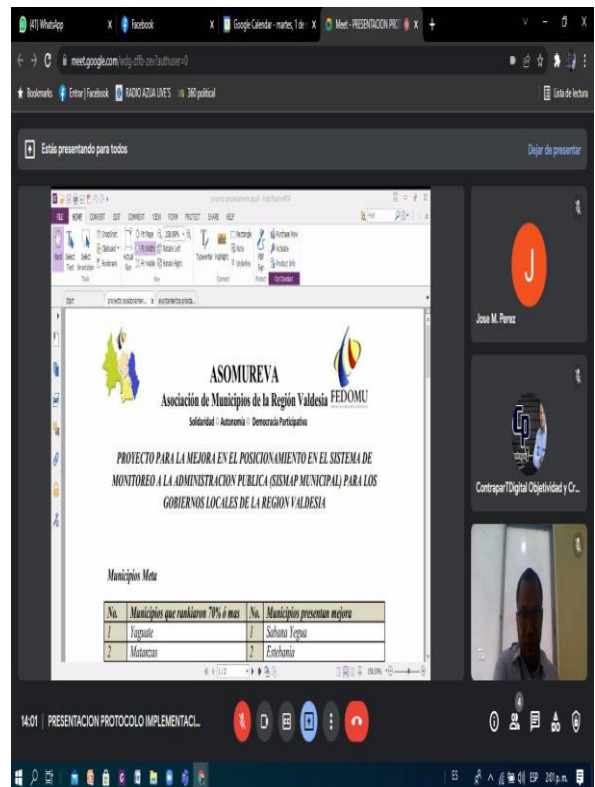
(41) WhatsApp
Facebook
Google Calendar - martes, 1 de
Meet - PRESENTACION PRO
meet.google.com/wdg-zffb-zev?authuser=0
Bookmarks
Entrar | Facebook
RADIO AZUA LIVE'S
360 political
Lista de lectura
Estás presentando para todos
Dejar de presentar

ASOMUREVA
Asociación de Municipios de la Región Valdesia
FEDOMU
Solidaridad ○ Autonomía ○ Democracia Participativa

PROYECTO PARA LA MEJORA EN EL POSICIONAMIENTO EN EL SISTEMA DE MONITOREO A LA ADMINISTRACION PUBLICA (SISMAP MUNICIPAL) PARA LOS GOBIERNOS LOCALES DE LA REGION VALDESIA

Municipios Meta

| No. | Municipios que rankiaron 70% ó mas | No. | Municipios presentan mejora |
|---|---|---|---|
| 1 | Yaguate | 1 | Sabana Yegua |
| 2 | Matanzas | 2 | Estebania |

J
Jose M. Perez
ContraparTDigital Objetividad y Cr...
14:01 | PRESENTACION PROTOCOLO IMPLEMENTACI...
2:01 p.m.